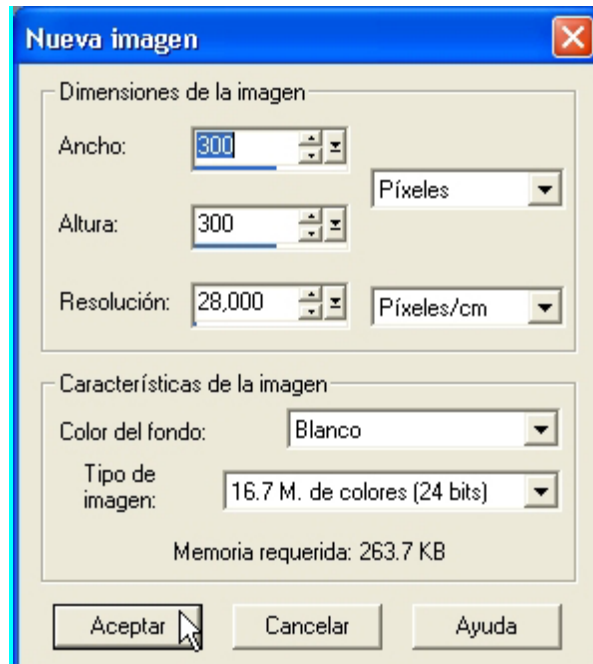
Nueva imagen

Dimensiones de la imagen

Ancho: 300

Píxeles

Altura: 300

Resolución: 28,000

Píxeles/cm

Características de la imagen

Color del fondo: Blanco

Tipo de imagen: 16.7 M. de colores (24 bits)

Memoria requerida: 263.7 KB

Aceptar

Cancelar

Ayuda